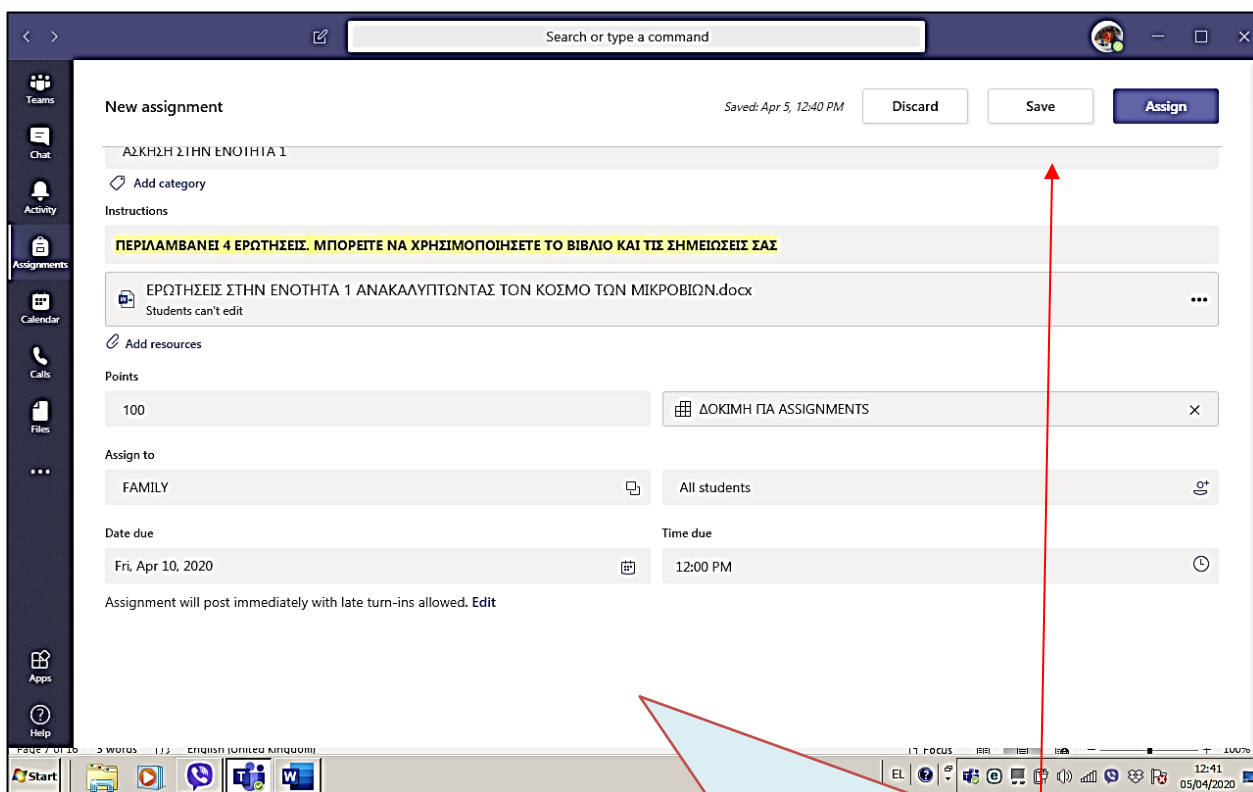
Search or type a command

Teams
Chat
Activity
Assignments
Calendar
Calls
Files
...
Apps
Help

New assignment

Saved: Apr 5, 12:40 PM

Discard

Save

Assign

ΑΣΚΗΣΗ ΣΤΗΝ ΕΝΟΤΗΤΑ 1

Add category

Instructions

ΠΕΡΙΛΑΜΒΑΝΕΙ 4 ΕΡΩΤΗΣΕΙΣ. ΜΠΟΡΕΙΤΕ ΝΑ ΧΡΗΣΙΜΟΠΟΙΗΣΕΤΕ ΤΟ ΒΙΒΛΙΟ ΚΑΙ ΤΙΣ ΣΗΜΕΙΩΣΕΙΣ ΣΑΣ

ΕΡΩΤΗΣΕΙΣ ΣΤΗΝ ΕΝΟΤΗΤΑ 1 ΑΝΑΚΑΛΥΠΤΩΝΤΑΣ ΤΟΝ ΚΟΣΜΟ ΤΩΝ ΜΙΚΡΟΒΙΩΝ.docx
Students can't edit

Add resources

Points

100

ΔΟΚΙΜΗ ΓΙΑ ASSIGNMENTS

Assign to

FAMILY

All students

Date due

Fri, Apr 10, 2020

Time due

12:00 PM

Assignment will post immediately with late turn-ins allowed. Edit

Page 7 of 16 3 words English (United Kingdom) Focus 100%

Start

EL

12:41
05/04/2020